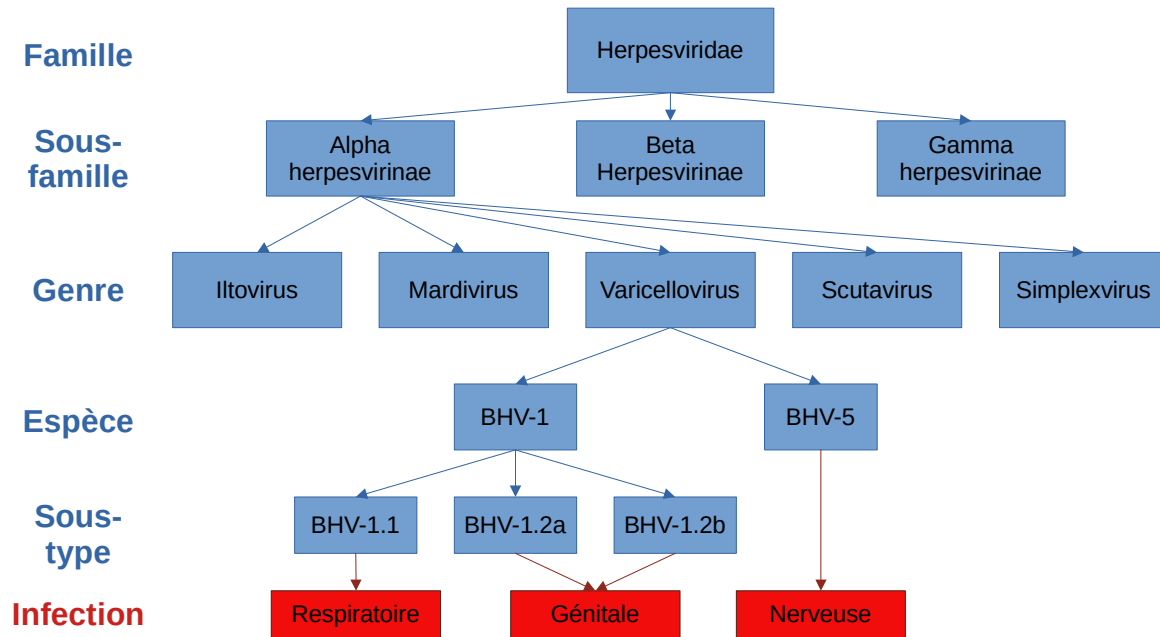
Famille

Herpesviridae

Sous-famille

Alpha herpesvirinae

Beta Herpesvirinae

Gamma herpesvirinae

Genre

Iltovirus

Mardivirus

Varicellovirus

Scutavirus

Simplexvirus

Espèce

BHV-1

BHV-5

Sous-type

BHV-1.1

BHV-1.2a

BHV-1.2b

Infection

Respiratoire

Génitale

Nerveuse